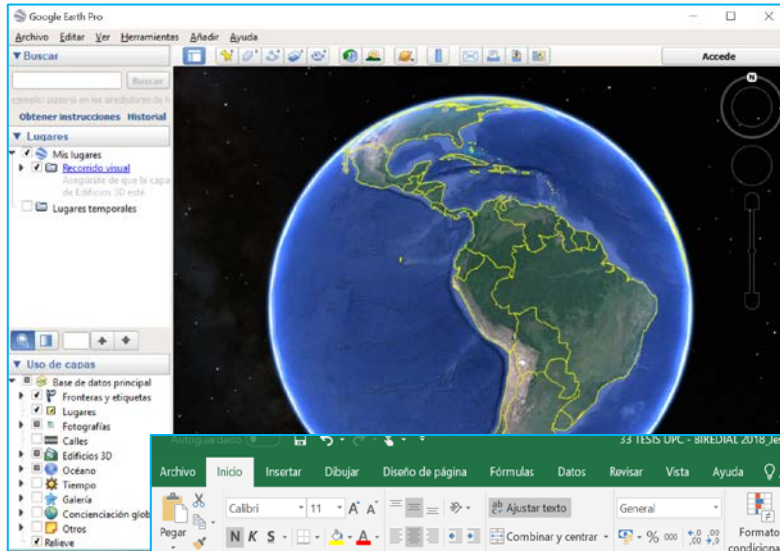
Google Earth Pro

Archivo Editar Ver Herramientas Añadir Ayuda

▼Buscar

Buscar

ejemplo: pizzería en los alrededores de N

Obtener instrucciones Historial

▼ Lugares

Mis lugares

Recorrido visual

Asegúrate de que la capa de Edificios 3D esté

Lugares temporales

Accede

N

▼ Uso de capas

Base de datos principal

Fronteras y etiquetas

Lugares

Fotografías

Calles

Edificios 3D

Océano

Tiempo

Galería

Concienciación glob

Otros

Relieve

Autoguardado

33 TESIS UPC - BIREDIAL 2018 Je

Archivo Inicio Insertar Dibujar Diseño de página Fórmulas Datos Revisar Vista Ayuda

Calibri 11 A A

Ajustar texto

General

Pegar

N K S

Combinar y centrar

% 000

Formato condicion